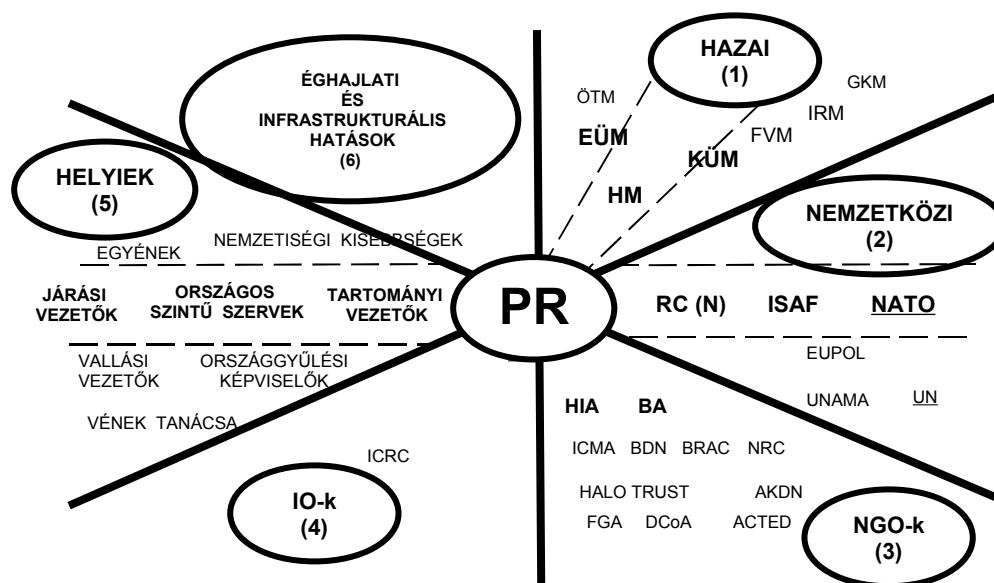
ÉGHAJLATI ÉS INFRASTRUKTURÁLIS HATÁSOK (6)

HAZAI (1)

ÖTM

GKM

IRM

EÜM

FVM

KÜM

HM

HELYIEK (5)

NEMZETKÖZI (2)

EGYÉNEK

NEMZETISÉGI KISEBBSÉGEK

JÁRÁSI VEZETŐK

ORSZÁGOS SZINTŰ SZERVEK

TARTOMÁNYI VEZETŐK

PR

RC (N)

ISAF

NATO

EUPOL

VALLÁSI VEZETŐK

ORSZÁGGYŰLÉSI KÉPVISELŐK

UNAMA

UN

HIA

BA

VÉNEK TANÁCSA

ICMA

BDN

BRAC

NRC

ICRC

HALO TRUST

AKDN

IO-k (4)

FGA

DCoA

ACTED

NGO-k (3)